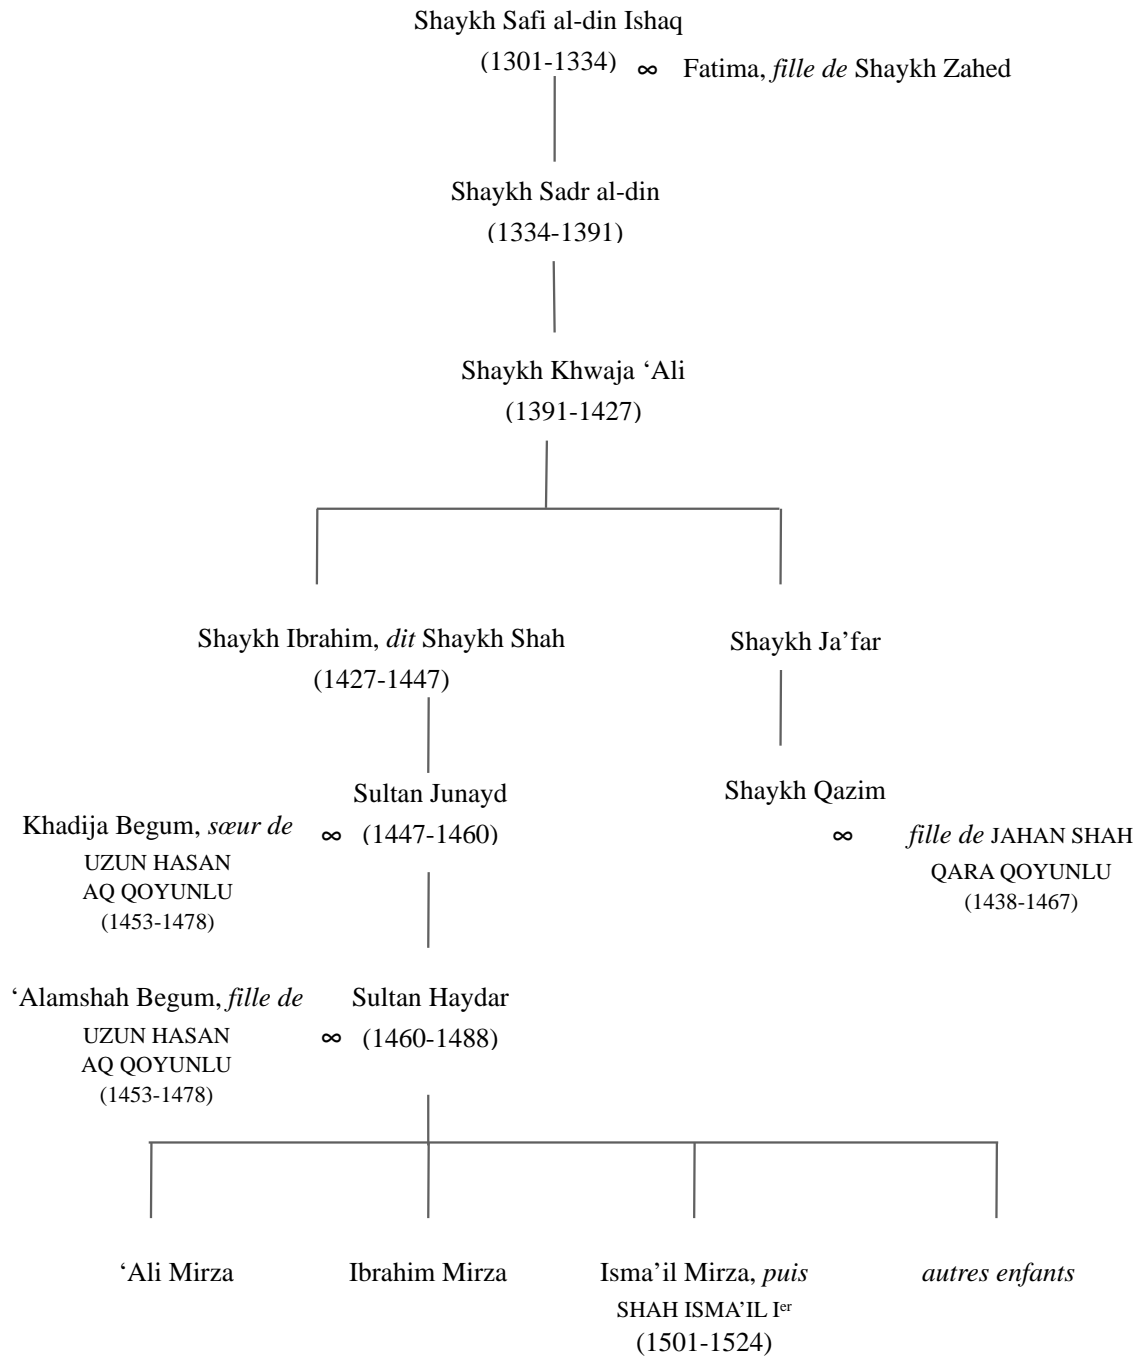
Shaykh Safi al-din Ishaq
(1301-1334) ∞ Fatima, *fille de* Shaykh Zahed

Shaykh Sadr al-din
(1334-1391)

Shaykh Khwaja ‘Ali
(1391-1427)

Shaykh Ibrahim, *dit* Shaykh Shah
(1427-1447)

Shaykh Ja’far

Sultan Junayd
Khadija Begum, *sœur de* UZUN HASAN AQ QOYUNLU (1453-1478) ∞ (1447-1460)

Shaykh Qazim
∞ *fille de* JAHAN SHAH QARA QOYUNLU (1438-1467)

‘Alamshah Begum, *fille de* UZUN HASAN AQ QOYUNLU (1453-1478) ∞ Sultan Haydar (1460-1488)

‘Ali Mirza

Ibrahim Mirza

Isma’il Mirza, *puis* SHAH ISMA’IL I$^{er}$ (1501-1524)

*autres enfants*